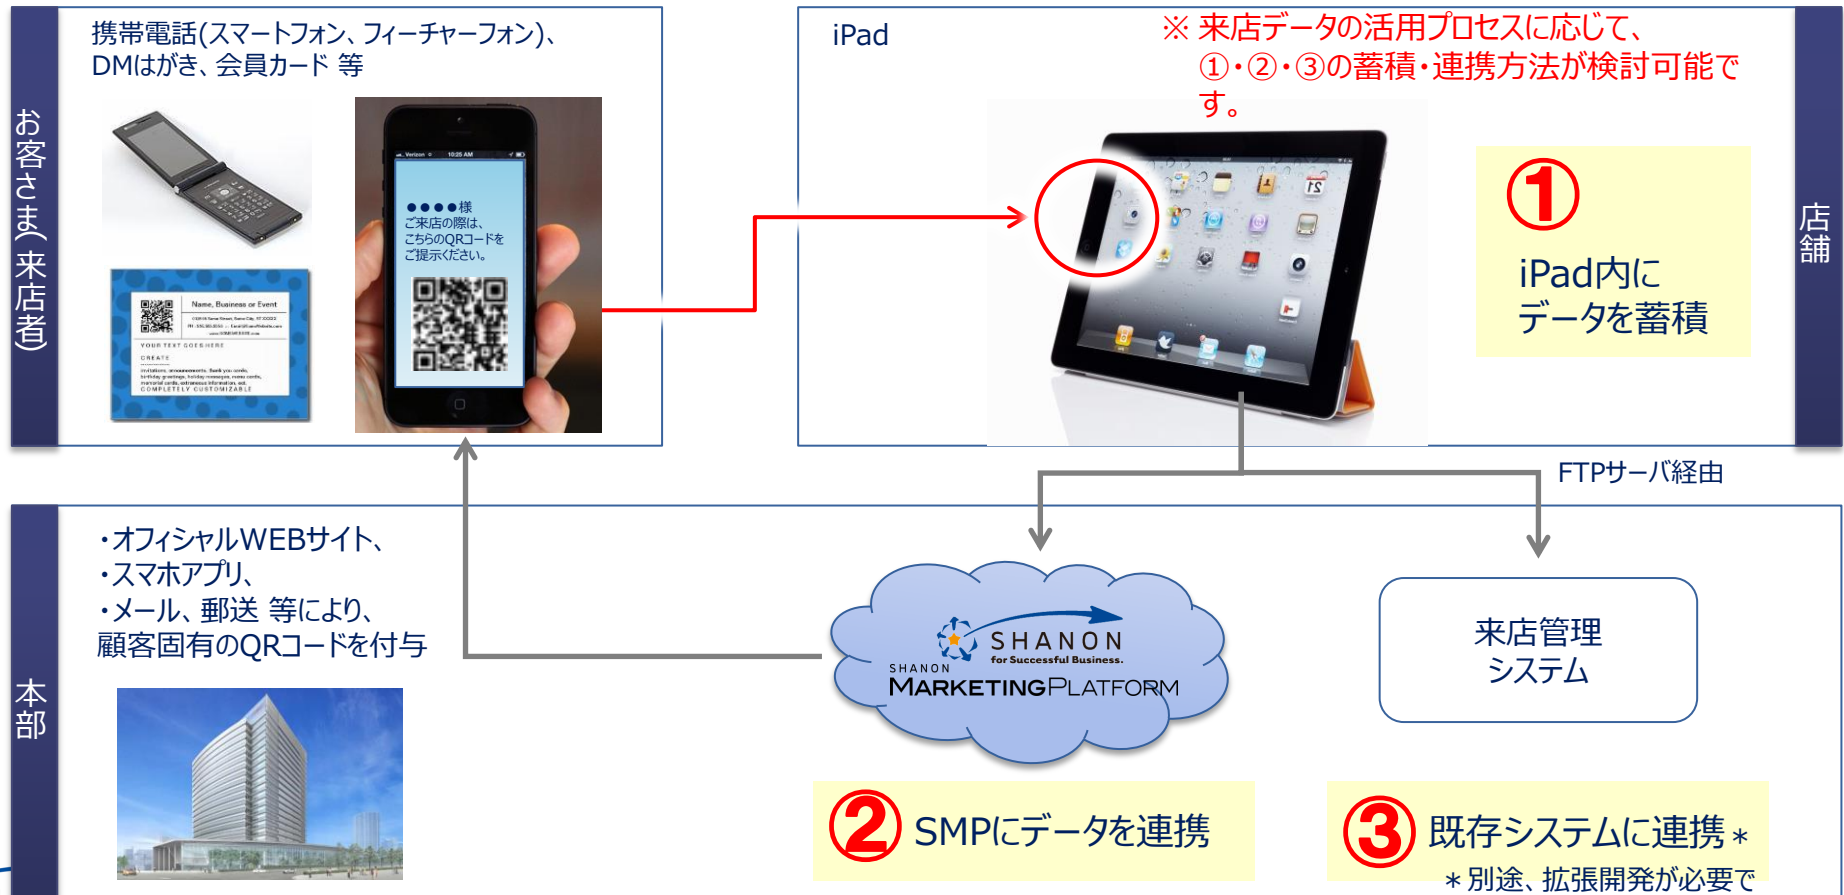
お客さま(来店者)

携帯電話(スマートフォン、フィーチャーフォン)、DMはがき、会員カード 等

Name, Business or Event

YOUR TEXT GOES HERE

CREATE

COMPLETELY CUSTOMIZABLE

●●●●様
ご来店の際は、
こちらのQRコードを
ご提示ください。

iPad

※ 来店データの活用プロセスに応じて、①・②・③の蓄積・連携方法が検討可能です。

①
iPad内に
データを蓄積

店舗

FTPサーバ経由

本部

・オフィシャルWEBサイト、
・スマホアプリ、
・メール、郵送 等により、
顧客固有のQRコードを付与

SHANON
for Successful Business.
SHANON
MARKETINGPLATFORM

来店管理
システム

② SMPにデータを連携

③ 既存システムに連携＊
＊別途、拡張開発が必要で